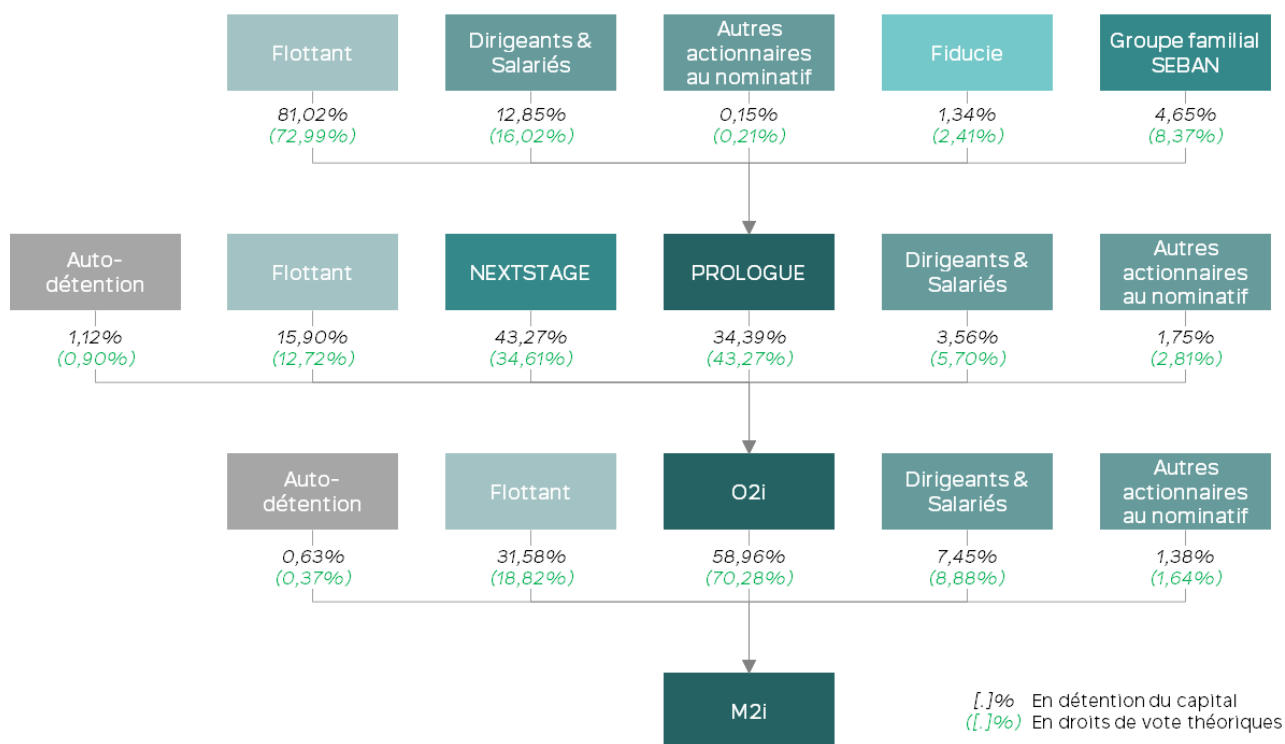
Flottant
81,02%
(72,99%)

Dirigeants & Salariés
12,85%
(16,02%)

Autres actionnaires au nominatif
0,15%
(0,21%)

Fiducie
1,34%
(2,41%)

Groupe familial SEBAN
4,65%
(8,37%)

Auto-détention
1,12%
(0,90%)

Flottant
15,90%
(12,72%)

NEXTSTAGE
43,27%
(34,61%)

PROLOGUE
34,39%
(43,27%)

Dirigeants & Salariés
3,56%
(5,70%)

Autres actionnaires au nominatif
1,75%
(2,81%)

Auto-détention
0,63%
(0,37%)

Flottant
31,58%
(18,82%)

O2i
58,96%
(70,28%)

Dirigeants & Salariés
7,45%
(8,88%)

Autres actionnaires au nominatif
1,38%
(1,64%)

M2i

[.]% En détention du capital
([.]%) En droits de vote théoriques